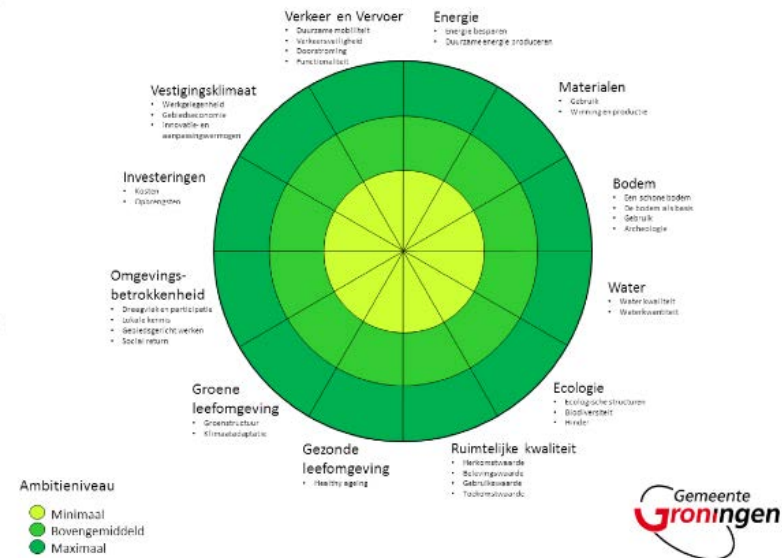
Verkeer en Vervoer
- Duurzame mobiliteit
- Verkeersveiligheid
- Doorstroming
- Functionaliteit

Energie
- Energie besparen
- Duurzame energie produceren

Materialen
- Gebruik
- Winning en productie

Bodem
- Een schone bodem
- De bodem als basis
- Gebruik
- Archeologie

Water
- Waterkwaliteit
- Waterkwantiteit

Ecologie
- Ecologische structuren
- Biodiversiteit
- Hinder

Ruimtelijke kwaliteit
- Herkomstwaarde
- Belevingswaarde
- Gebruikswaarde
- Toekomstwaarde

Gezonde leefomgeving
- Healthy ageing

Groene leefomgeving
- Groenstructuur
- Klimaatadaptatie

Omgevingsbetrokkenheid
- Draagvlak en participatie
- Lokale kennis
- Gebiedsgericht werken
- Social return

Investeringen
- Kosten
- Opbrengsten

Vestigingsklimaat
- Werkgelegenheid
- Gebiedseconomie
- Innovatie- en aanpassingsvermogen

Ambitieniveau
Minimaal
Bovengemiddeld
Maximaal

Gemeente Groningen